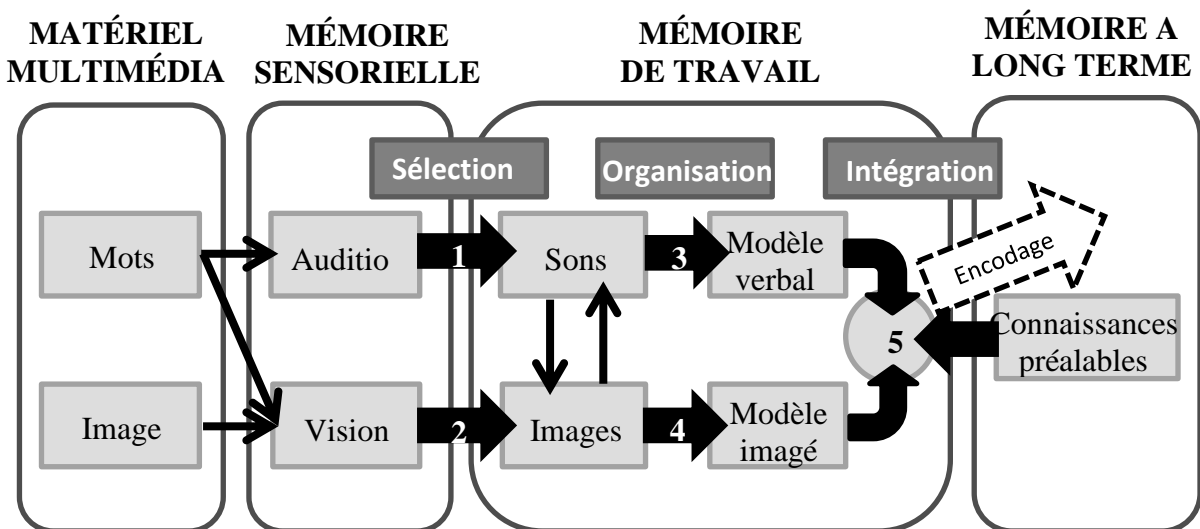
MATÉRIEL MULTIMÉDIA

MÉMOIRE SENSORIELLE

MÉMOIRE DE TRAVAIL

MÉMOIRE A LONG TERME

Sélection

Organisation

Intégration

Mots

Auditio

1

Sons

3

Modèle verbal

Encodage

5

Connaissances préalables

Image

Vision

2

Images

4

Modèle imagé